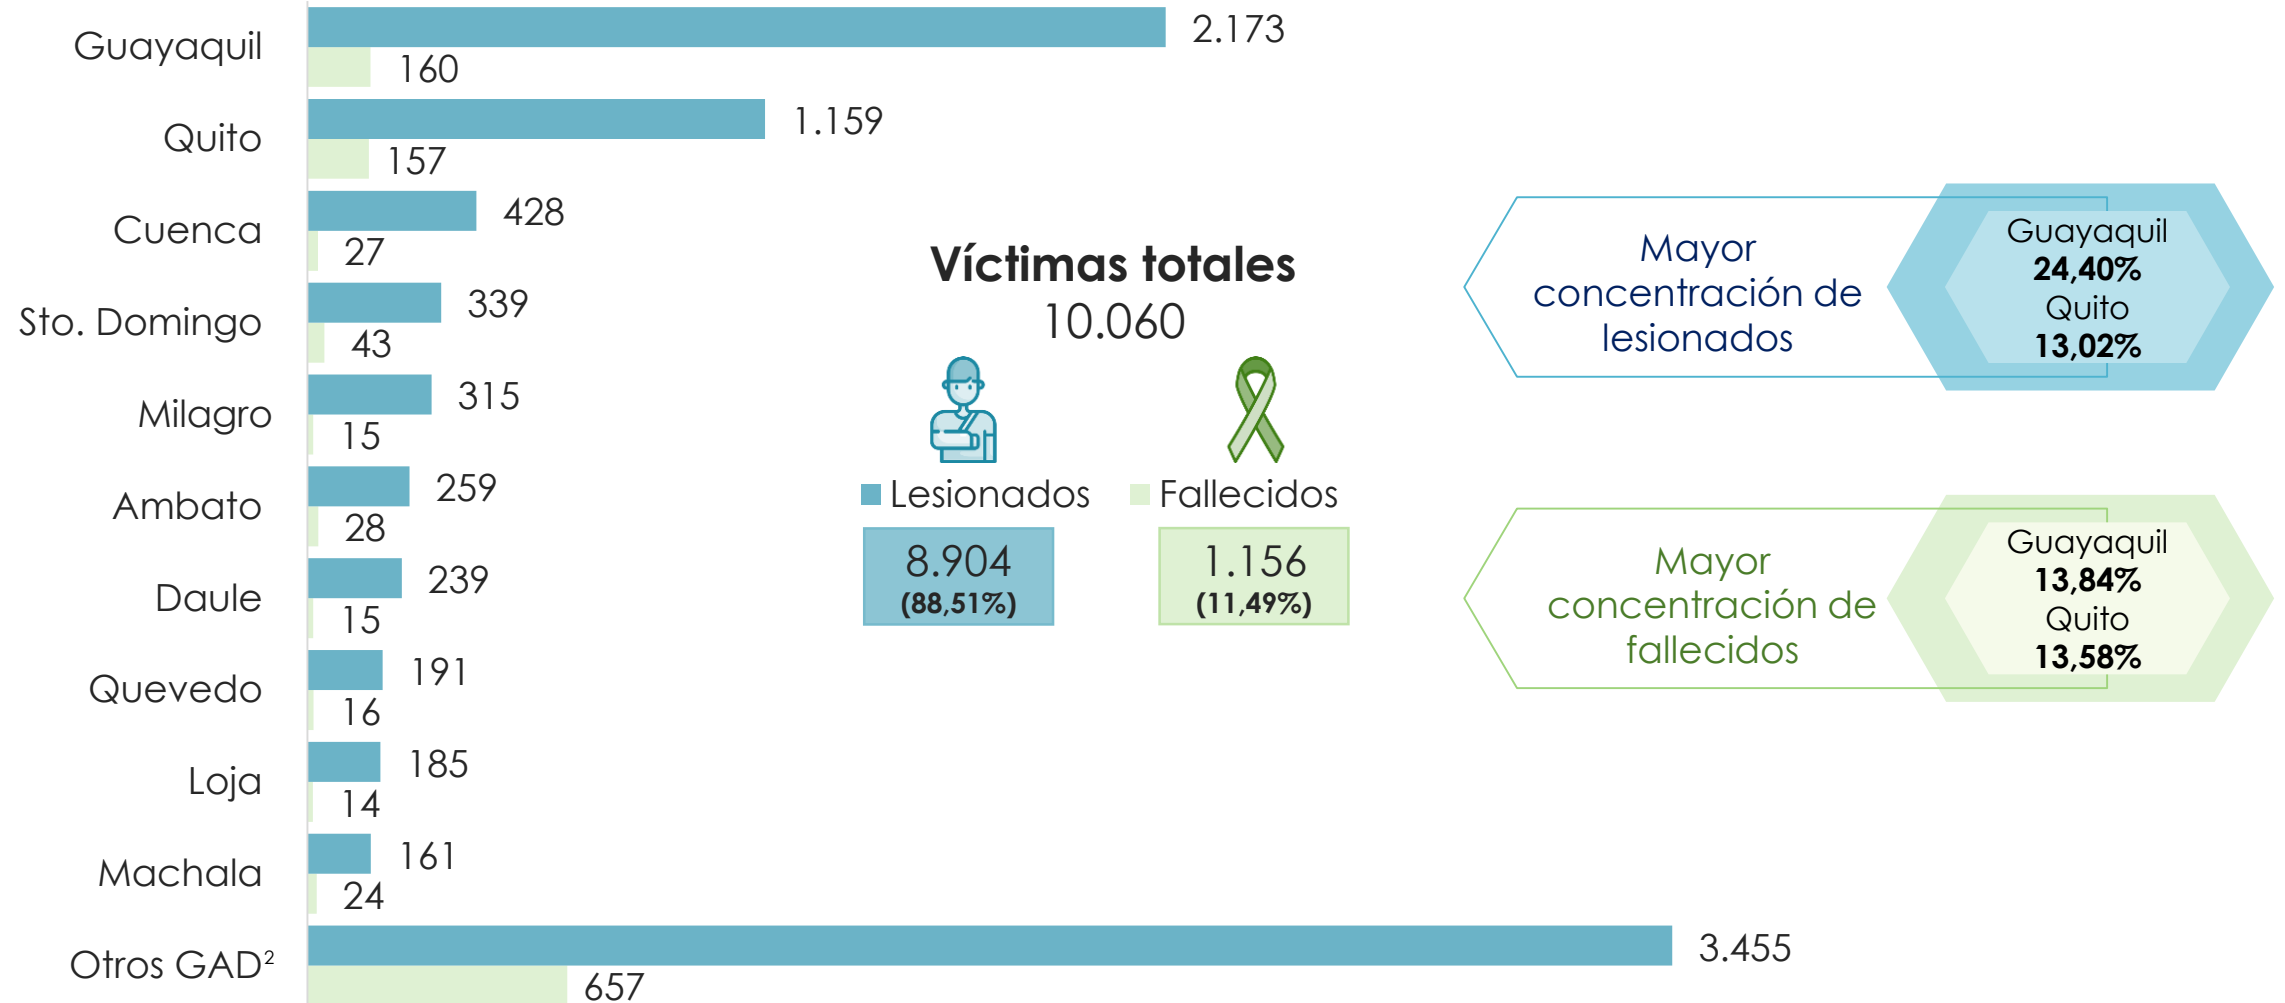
Guayaquil 2.173 160
Quito 1.159 157
Cuenca 428 27
Sto. Domingo 339 43
Milagro 315 15
Ambato 259 28
Daule 239 15
Quevedo 191 16
Loja 185 14
Machala 161 24
Otros GAD² 3.455 657

Víctimas totales
10.060

Lesionados
8.904
(88,51%)

Fallecidos
1.156
(11,49%)

Mayor concentración de lesionados
Guayaquil
24,40%
Quito
13,02%

Mayor concentración de fallecidos
Guayaquil
13,84%
Quito
13,58%